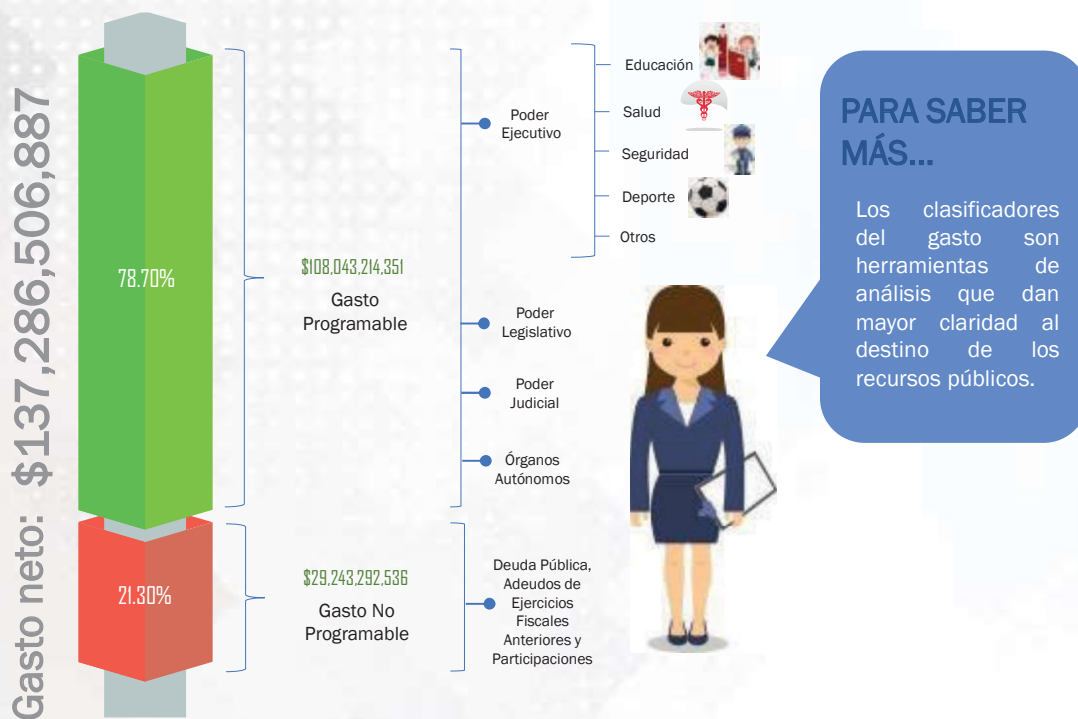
Gasto neto: $137,286,506,887

78.70%

$108,043,214,351
Gasto Programable

Poder Ejecutivo

Educación

Salud

Seguridad

Deporte

Otros

Poder Legislativo

Poder Judicial

Órganos Autónomos

21.30%

$29,243,292,536
Gasto No Programable

Deuda Pública, Adeudos de Ejercicios Fiscales Anteriores y Participaciones

PARA SABER MÁS…

Los clasificadores del gasto son herramientas de análisis que dan mayor claridad al destino de los recursos públicos.